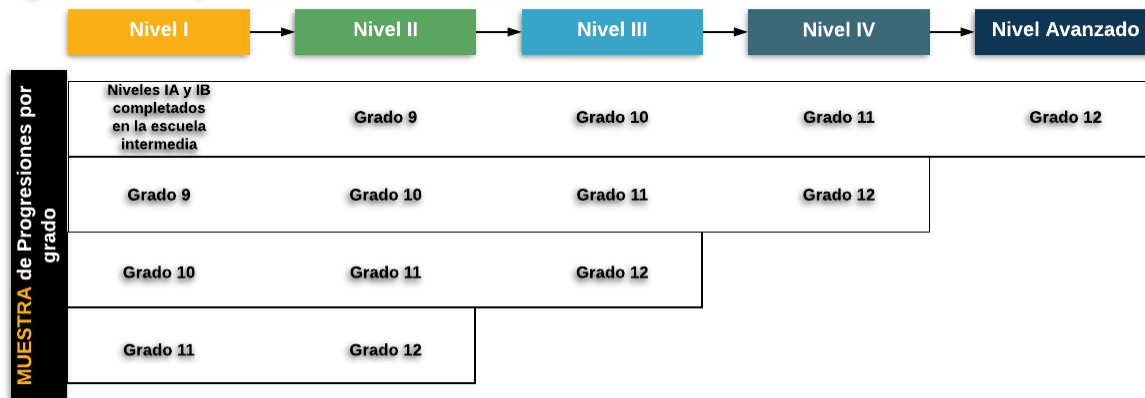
Nivel I
Nivel II
Nivel III
Nivel IV
Nivel Avanzado

MUESTRA de Progresiones por grado

| | | | | |
|---|---|---|---|---|
| Niveles IA y IB completados en la escuela intermedia | Grado 9 | Grado 10 | Grado 11 | Grado 12 |
| Grado 9 | Grado 10 | Grado 11 | Grado 12 | |
| Grado 10 | Grado 11 | Grado 12 | | |
| Grado 11 | Grado 12 | | | |